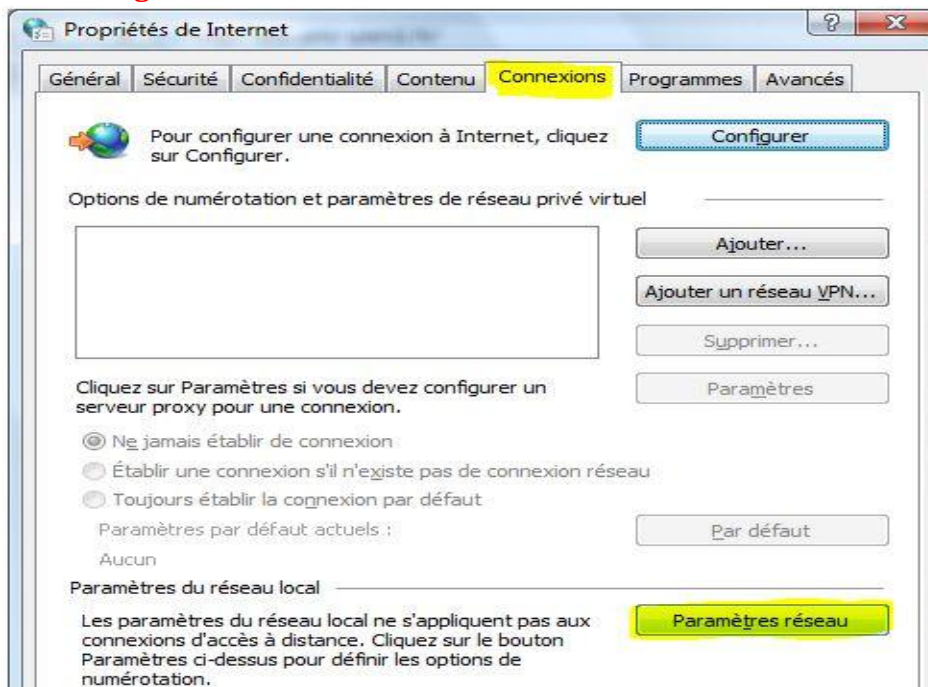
Propriétés de Internet

? X

Général | Sécurité | Confidentialité | Contenu | Connexions | Programmes | Avancés

Pour configurer une connexion à Internet, cliquez sur Configurer.

Configurer

Options de numérotation et paramètres de réseau privé virtuel

Ajouter...

Ajouter un réseau VPN...

Supprimer...

Cliquez sur Paramètres si vous devez configurer un serveur proxy pour une connexion.

Paramètres

Ne jamais établir de connexion

Établir une connexion s'il n'existe pas de connexion réseau

Toujours établir la connexion par défaut

Paramètres par défaut actuels :

Par défaut

Aucun

Paramètres du réseau local

Les paramètres du réseau local ne s'appliquent pas aux connexions d'accès à distance. Cliquez sur le bouton Paramètres ci-dessus pour définir les options de numérotation.

Paramètres réseau